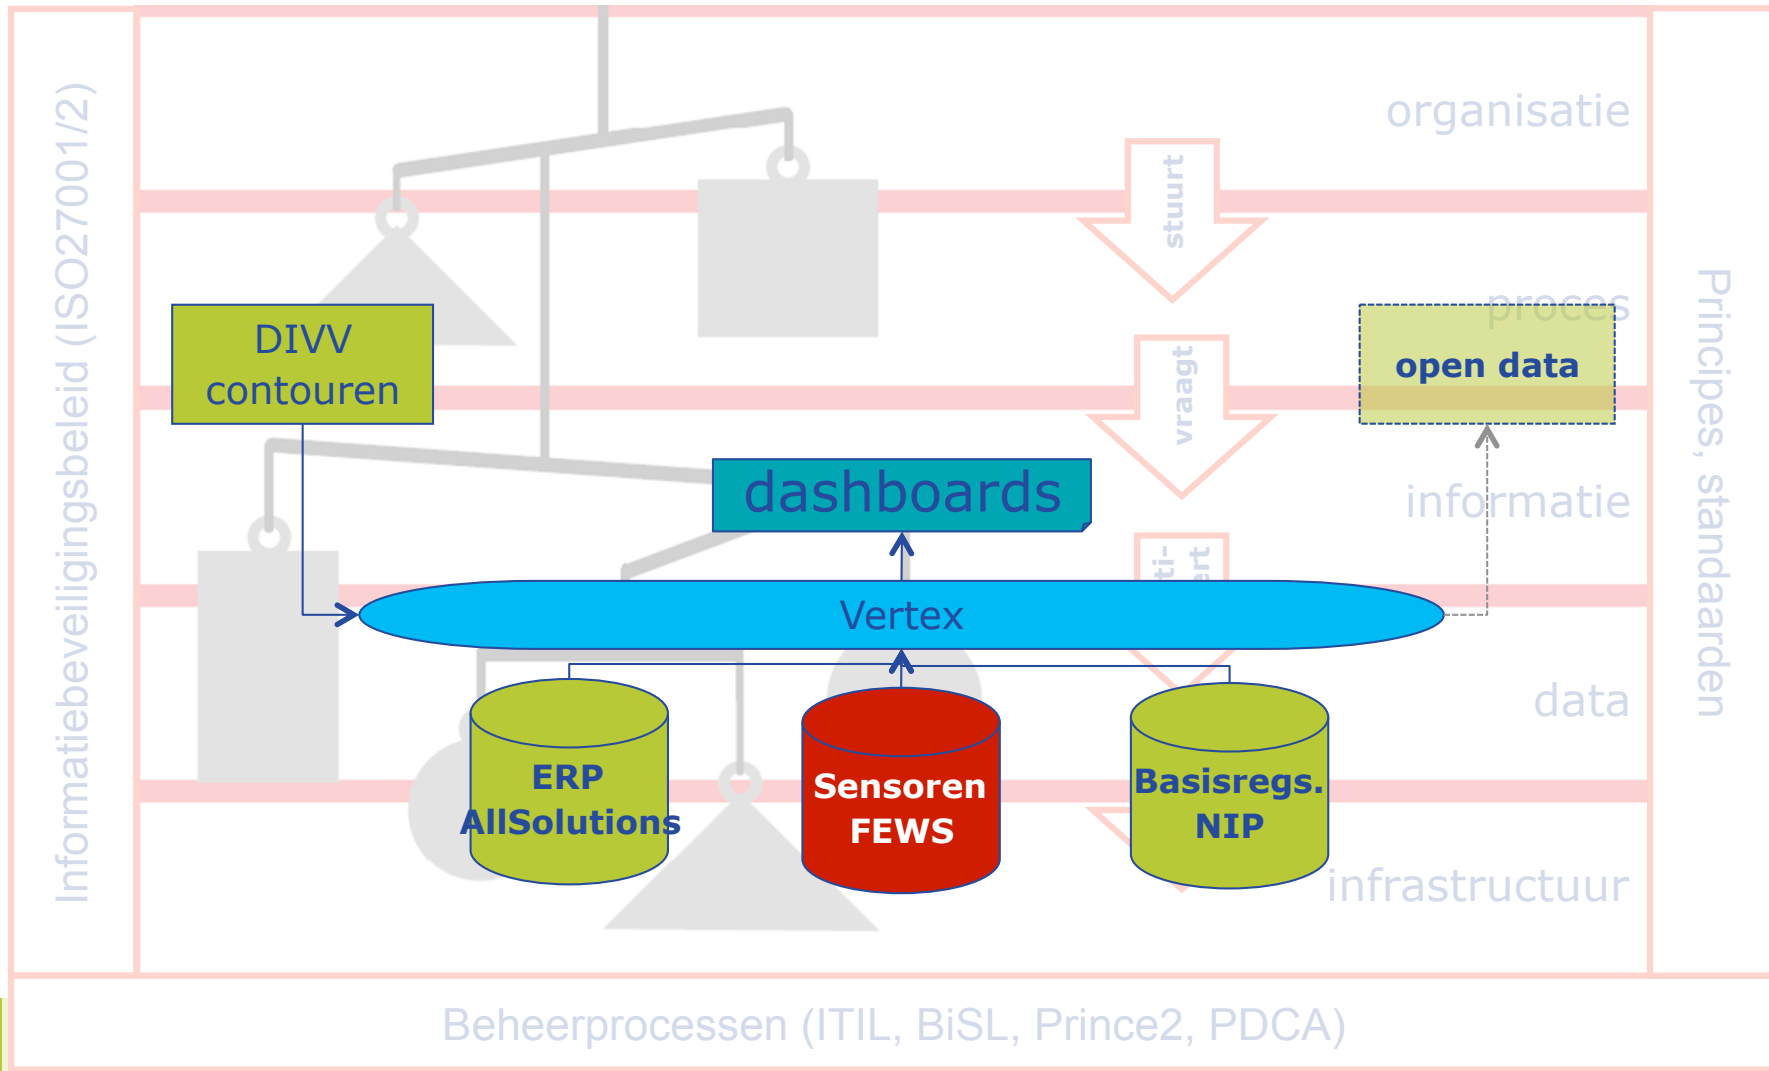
Informatiebeveiligingsbeleid (ISO27001/2)

organisatie

stuurt

proces

vraagt

informatie

data

infrastructuur

Principes, standaarden

DIVV contouren

open data

dashboards

Vertex

ERP AllSolutions

Sensoren FEWS

Basisregs. NIP

Beheerprocessen (ITIL, BiSL, Prince2, PDCA)